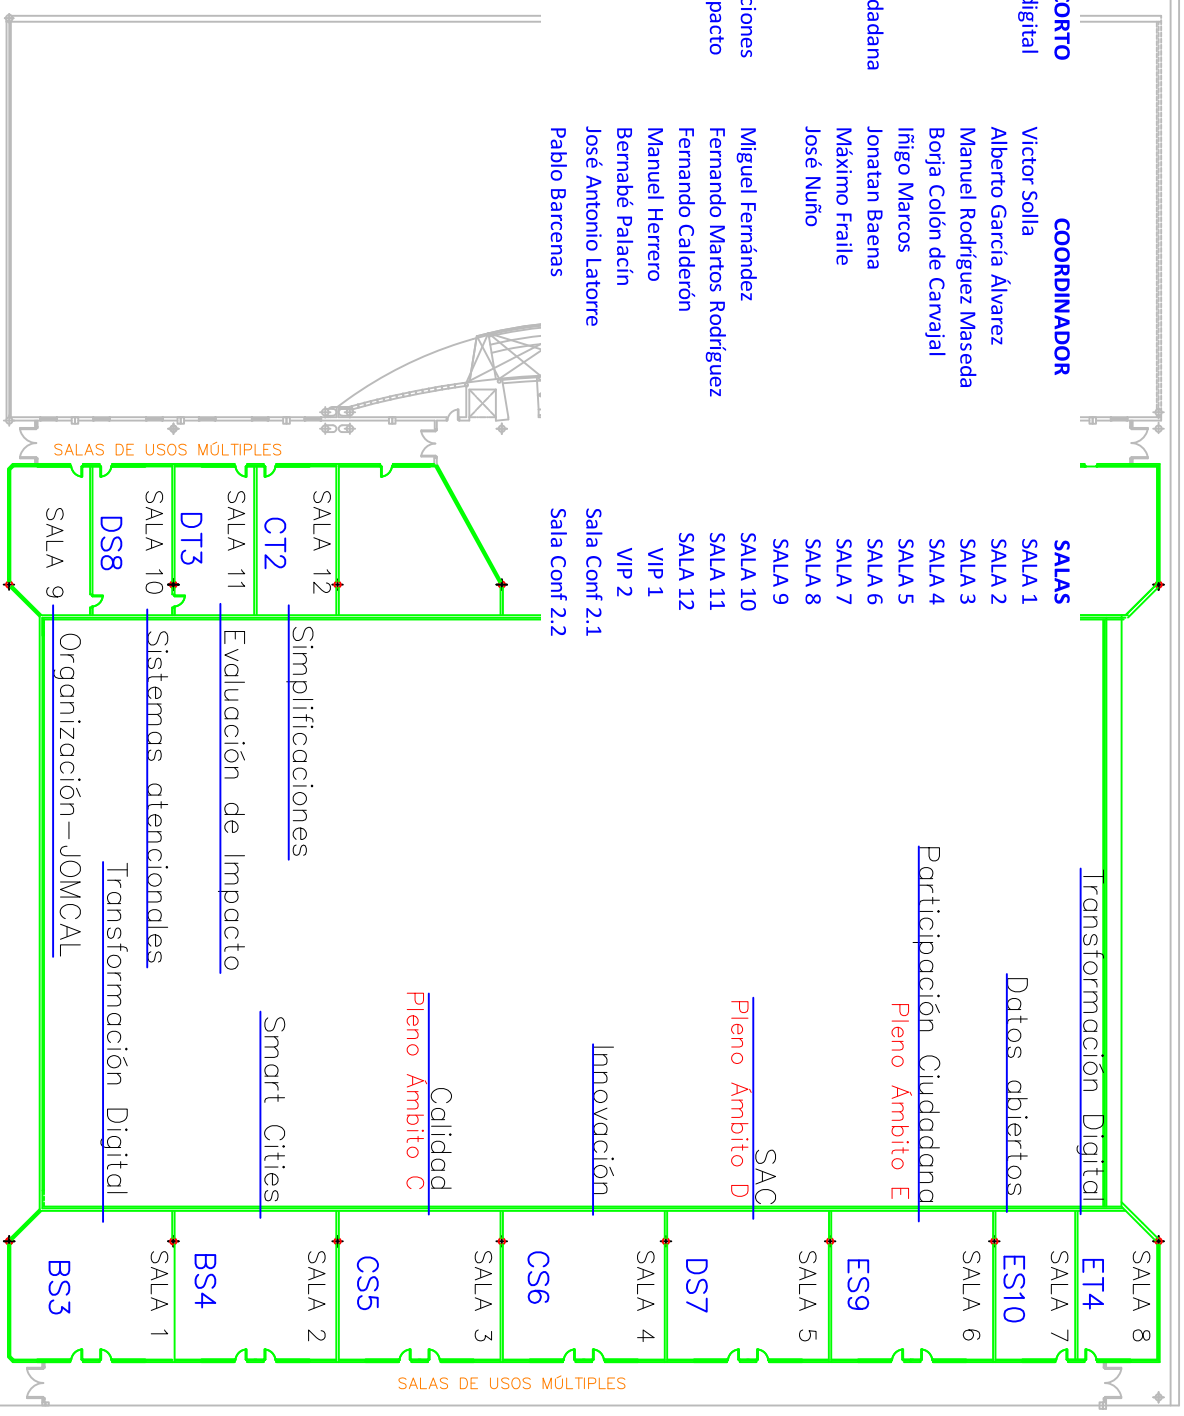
ORTO
igital
dadana
ciones
pacto

COORDINADOR
Victor Solla
Alberto García Álvarez
Manuel Rodríguez Maseda
Borja Colón de Carvajal
Iñigo Marcos
Jonatan Baena
Máximo Fraile
José Nuño
Miguel Fernández
Fernando Martos Rodríguez
Fernando Calderón
Manuel Herrero
Bernabé Palacín
José Antonio Latorre
Pablo Barcenas

SALAS
SALA 1
SALA 2
SALA 3
SALA 4
SALA 5
SALA 6
SALA 7
SALA 8
SALA 9
SALA 10
SALA 11
SALA 12
VIP 1
VIP 2
Sala Conf 2.1
Sala Conf 2.2

SALAS DE USOS MÚLTIPLES

SALA 12
CT2
SALA 11
DT3
SALA 10
DS8
SALA 9

Simplificaciones
Evaluación de Impacto
Sistemas atencionales
Organización-JOMCAL
Transformación Digital
Smart Cities
Calidad
Pleno Ámbito C
Innovación
SAC
Pleno Ámbito D
Participación Ciudadana
Pleno Ámbito E
Datos abiertos
Transformación Digital

BS3
SALA 1
BS4
SALA 2
CS5
SALA 3
CS6
SALA 4
DS7
SALA 5
ES9
SALA 6
ES10
SALA 7
ET4
SALA 8

SALAS DE USOS MÚLTIPLES